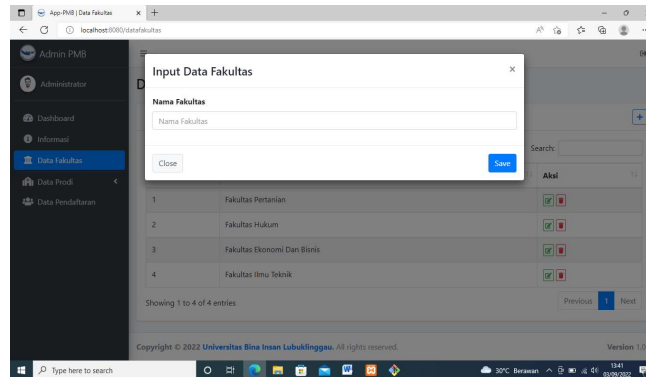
App-PMB | Data Fakultas

localhost:8080/datafakultas

Admin PMB

Administrator

Dashboard

Informasi

Data Fakultas

Data Prodi

Data Pendaftaran

D

Input Data Fakultas

×

Nama Fakultas

Nama Fakultas

Close

Save

Search:

Aksi

| | | Aksi |
|---|---|---|
| 1 | Fakultas Pertanian | |
| 2 | Fakultas Hukum | |
| 3 | Fakultas Ekonomi Dan Bisnis | |
| 4 | Fakultas Ilmu Teknik | |

Showing 1 to 4 of 4 entries

Previous 1 Next

Copyright © 2022 Universitas Bina Insan Lubuklinggau. All rights reserved.

Version 1.0

Type here to search

30°C Berawan

13:41
03/09/2022